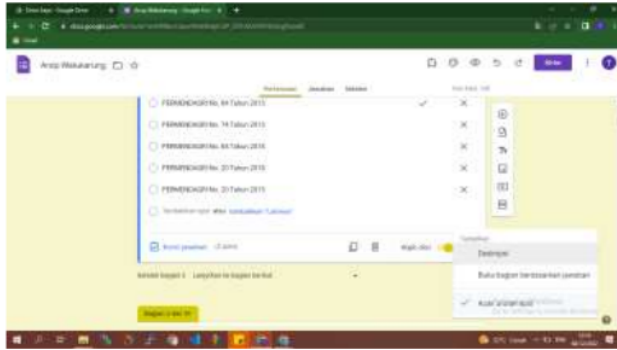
Arsip Wakakarung

Pertanyaan Jawaban Setelan

PERMENDAGRI No. 84 Tahun 2015

PERMENDAGRI No. 74 Tahun 2015

PERMENDAGRI No. 84 Tahun 2016

PERMENDAGRI No. 20 Tahun 2016

PERMENDAGRI No. 20 Tahun 2015

Tambahkan opsi atau tambahkan "Lainnya"

Kunci jawaban (3 poin)

Wajib diisi

Tampilkan

Deskripsi

Buka bagian berdasarkan jawaban

Acak urutan opsi

Setelah bagian 2 Lanjutkan ke bagian berikut

Bagian 3 dari 10

Kirim